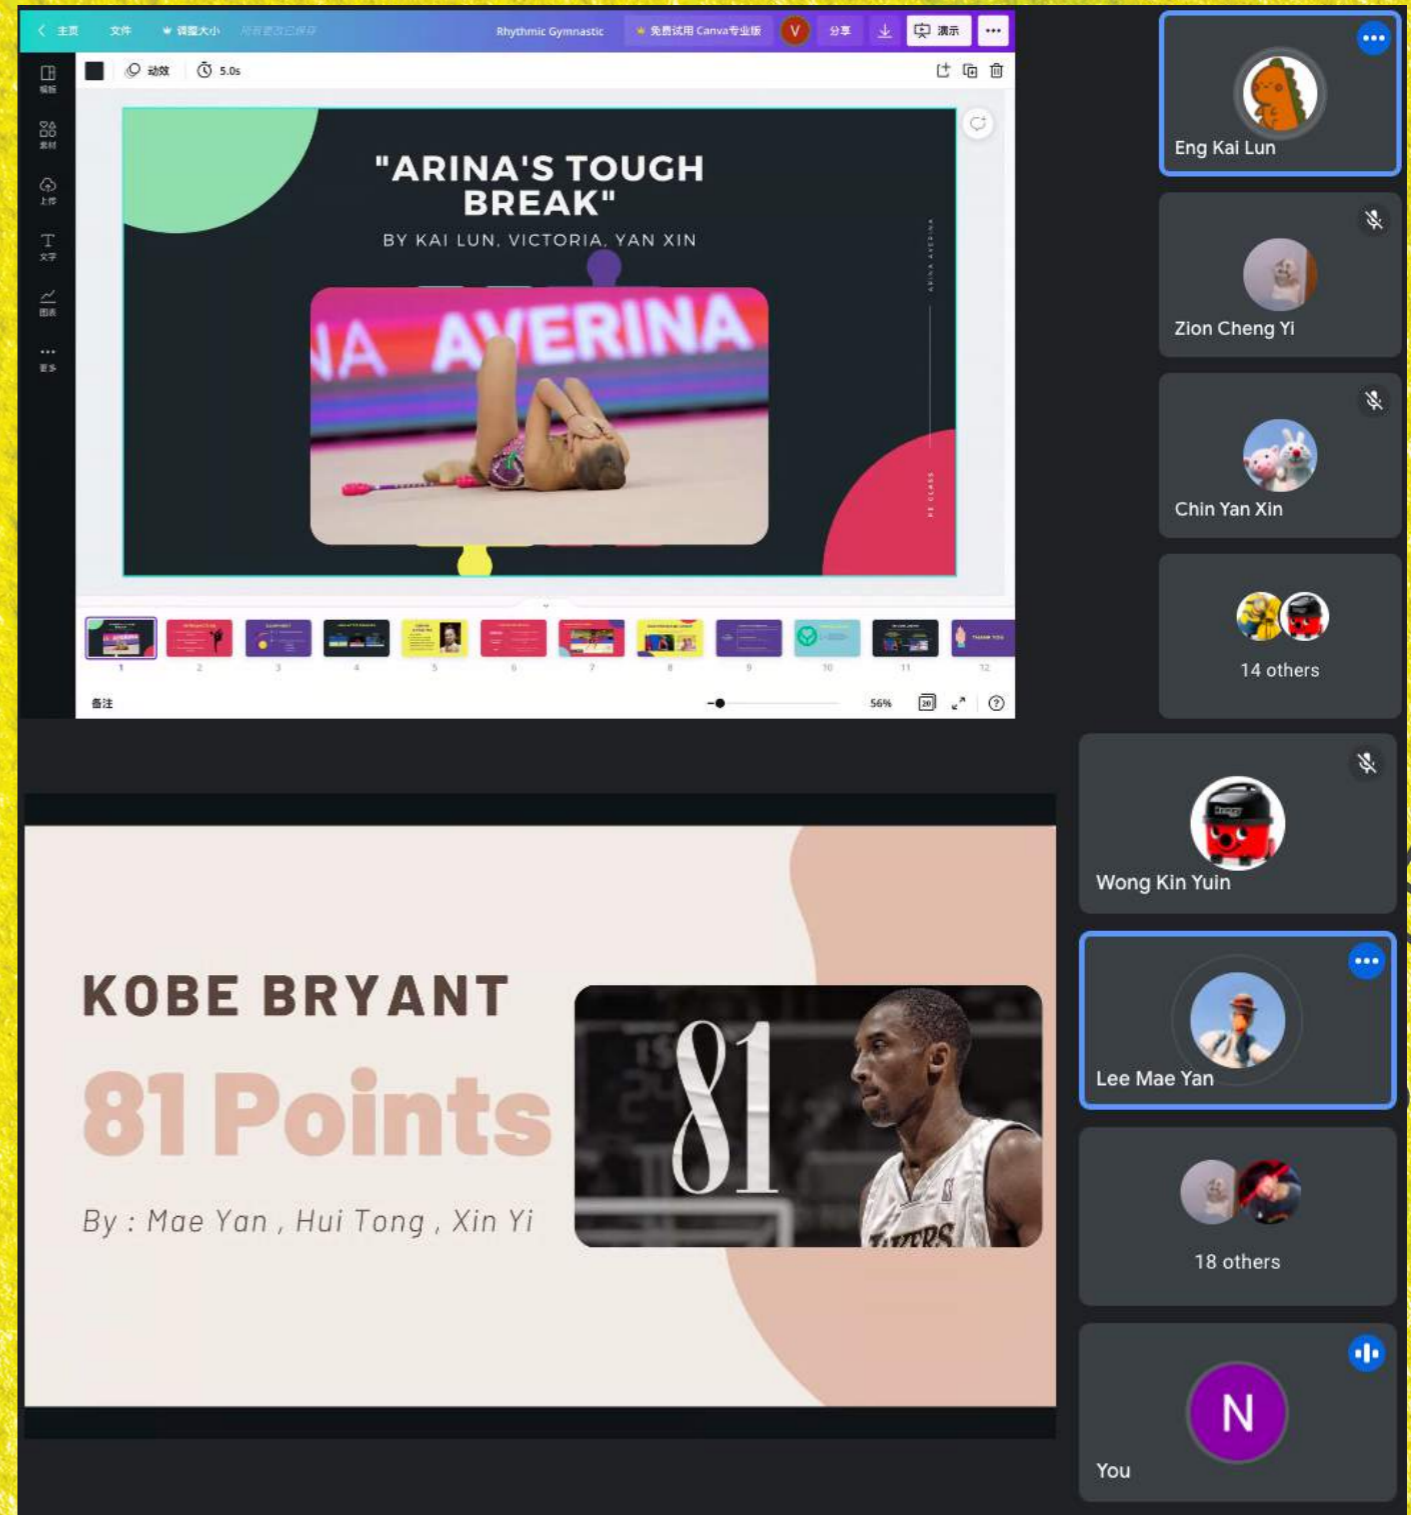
主页 文件 调整大小 所有更改已保存 Rhythmic Gymnastic 免费试用 Canva专业版 V 分享 演示 ...

模板 素材 上传 文字 图表 更多

动效 5.0s

"ARINA'S TOUGH BREAK"

BY KAI LUN, VICTORIA, YAN XIN

NA AVERINA

ARINA AVERINA

PE CLASS

1 2 3 4 5 6 7 8 9 10 11 12

备注

56%

Eng Kai Lun

Zion Cheng Yi

Chin Yan Xin

14 others

KOBE BRYANT

81 Points

By : Mae Yan , Hui Tong , Xin Yi

81

Wong Kin Yuin

Lee Mae Yan

18 others

N

You